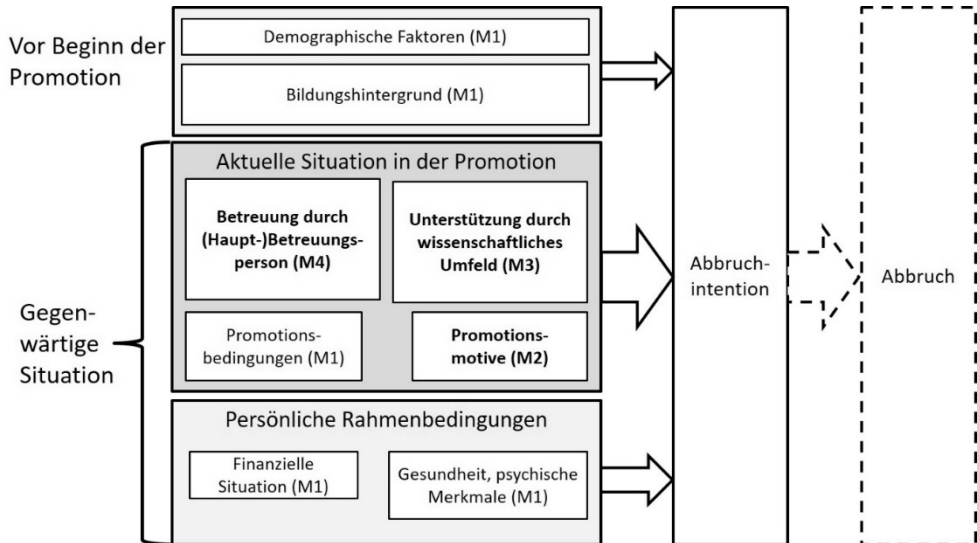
Vor Beginn der Promotion

Demographische Faktoren (M1)

Bildungshintergrund (M1)

Gegenwärtige Situation

Aktuelle Situation in der Promotion

Betreuung durch (Haupt-)Betreuungsperson (M4)

Unterstützung durch wissenschaftliches Umfeld (M3)

Promotionsbedingungen (M1)

Promotionsmotive (M2)

Persönliche Rahmenbedingungen

Finanzielle Situation (M1)

Gesundheit, psychische Merkmale (M1)

Abbruchintention

Abbruch